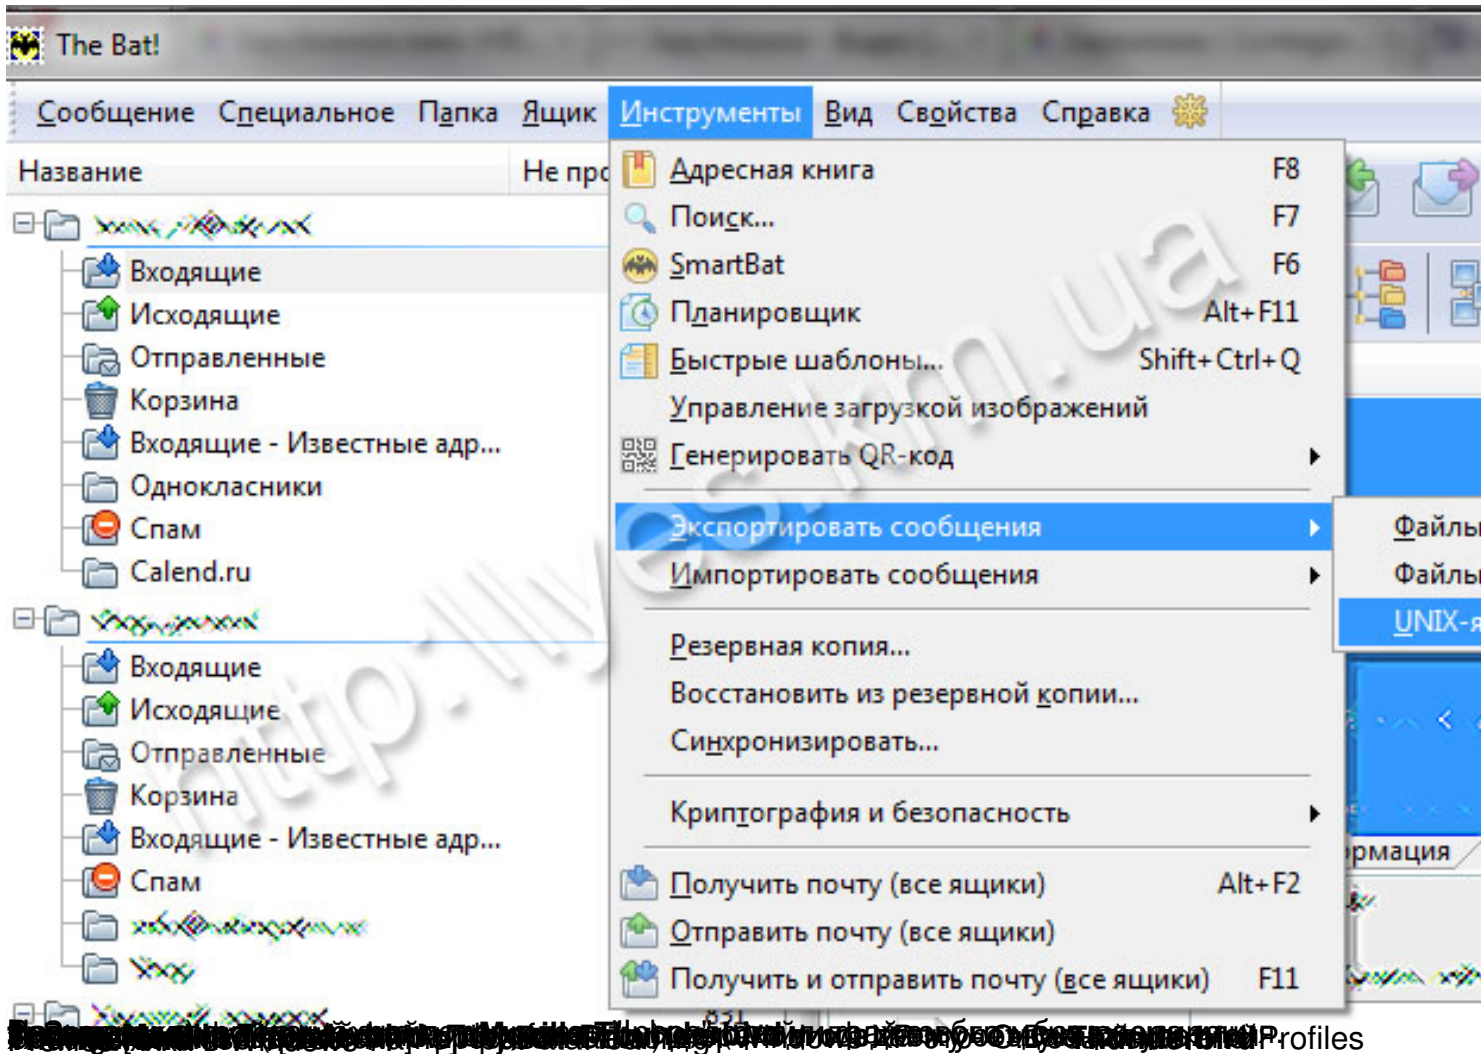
The Bat!

Сообщение Специальное Папка Ящик Инструменты Вид Свойства Справка

Название Не про

Входящие
Исходящие
Отправленные
Корзина
Входящие - Известные адр...
Однокласники
Спам
Calend.ru

Входящие
Исходящие
Отправленные
Корзина
Входящие - Известные адр...
Спам

Адресная книга F8
Поиск... F7
SmartBat F6
Планировщик Alt+F11
Быстрые шаблоны... Shift+Ctrl+Q
Управление загрузкой изображений
Генерировать QR-код
Экспортировать сообщения
Импортировать сообщения
Резервная копия...
Восстановить из резервной копии...
Синхронизировать...
Криптография и безопасность
Получить почту (все ящики) Alt+F2
Отправить почту (все ящики)
Получить и отправить почту (все ящики) F11

Файлы
Файлы
UNIX-я

рмация

http://lyes.km.ua

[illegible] Profiles